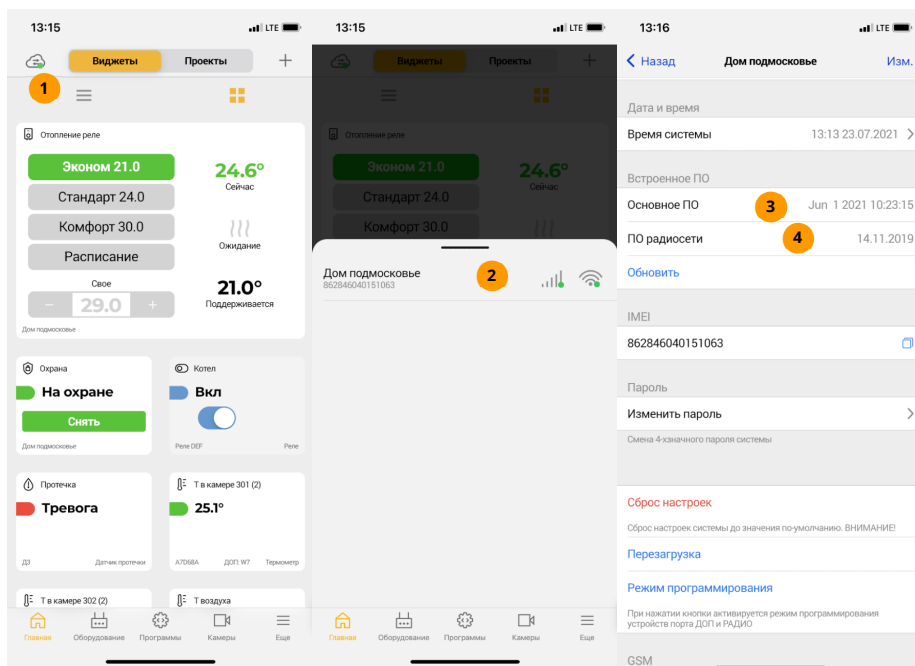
13:15 LTE

Виджеты Проекты +

1

Отопление реле

Эконом 21.0

24.6°
Сейчас

Стандарт 24.0

Комфорт 30.0

Ожидание

Расписание

Свое

− 29.0 +

21.0°
Поддерживается

Дом подмосковье

Охрана

На охране

Снять

Дом подмосковье

Котел

Вкл

Реле DEF Реле

Протечка

Тревога

ДЗ Датчик протечки

Т в камере 301 (2)

25.1°

A7D68A ДОП: W7 Термометр

Т в камере 302 (2)

Т воздуха

Главная Оборудование Программы Камеры Еще

13:15 LTE

Виджеты Проекты +

Отопление реле

Эконом 21.0

24.6°
Сейчас

Стандарт 24.0

Комфорт 30.0

Дом подмосковье
862846040151063

2

Главная Оборудование Программы Камеры Еще

13:16 LTE

Назад Дом подмосковье Изм.

Дата и время

Время системы 13:13 23.07.2021

Встроенное ПО

Основное ПО 3 Jun 1 2021 10:23:15

ПО радиосети 4 14.11.2019

Обновить

IMEI

862846040151063

Пароль

Изменить пароль

Смена 4-хзначного пароля системы

Сброс настроек

Сброс настроек системы до значения по-умолчанию. ВНИМАНИЕ!

Перезагрузка

Режим программирования

При нажатии кнопки активируется режим программирования устройств порта ДОП и РАДИО

GSM